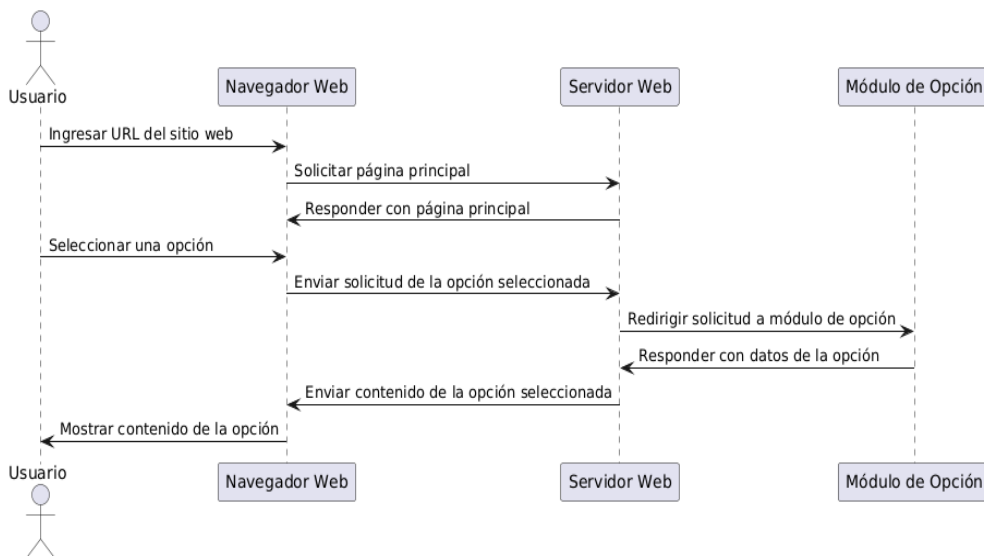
Usuario

Navegador Web

Servidor Web

Módulo de Opción

Ingresar URL del sitio web

Solicitar página principal

Responder con página principal

Seleccionar una opción

Enviar solicitud de la opción seleccionada

Redirigir solicitud a módulo de opción

Responder con datos de la opción

Enviar contenido de la opción seleccionada

Mostrar contenido de la opción

Usuario

Navegador Web

Servidor Web

Módulo de Opción